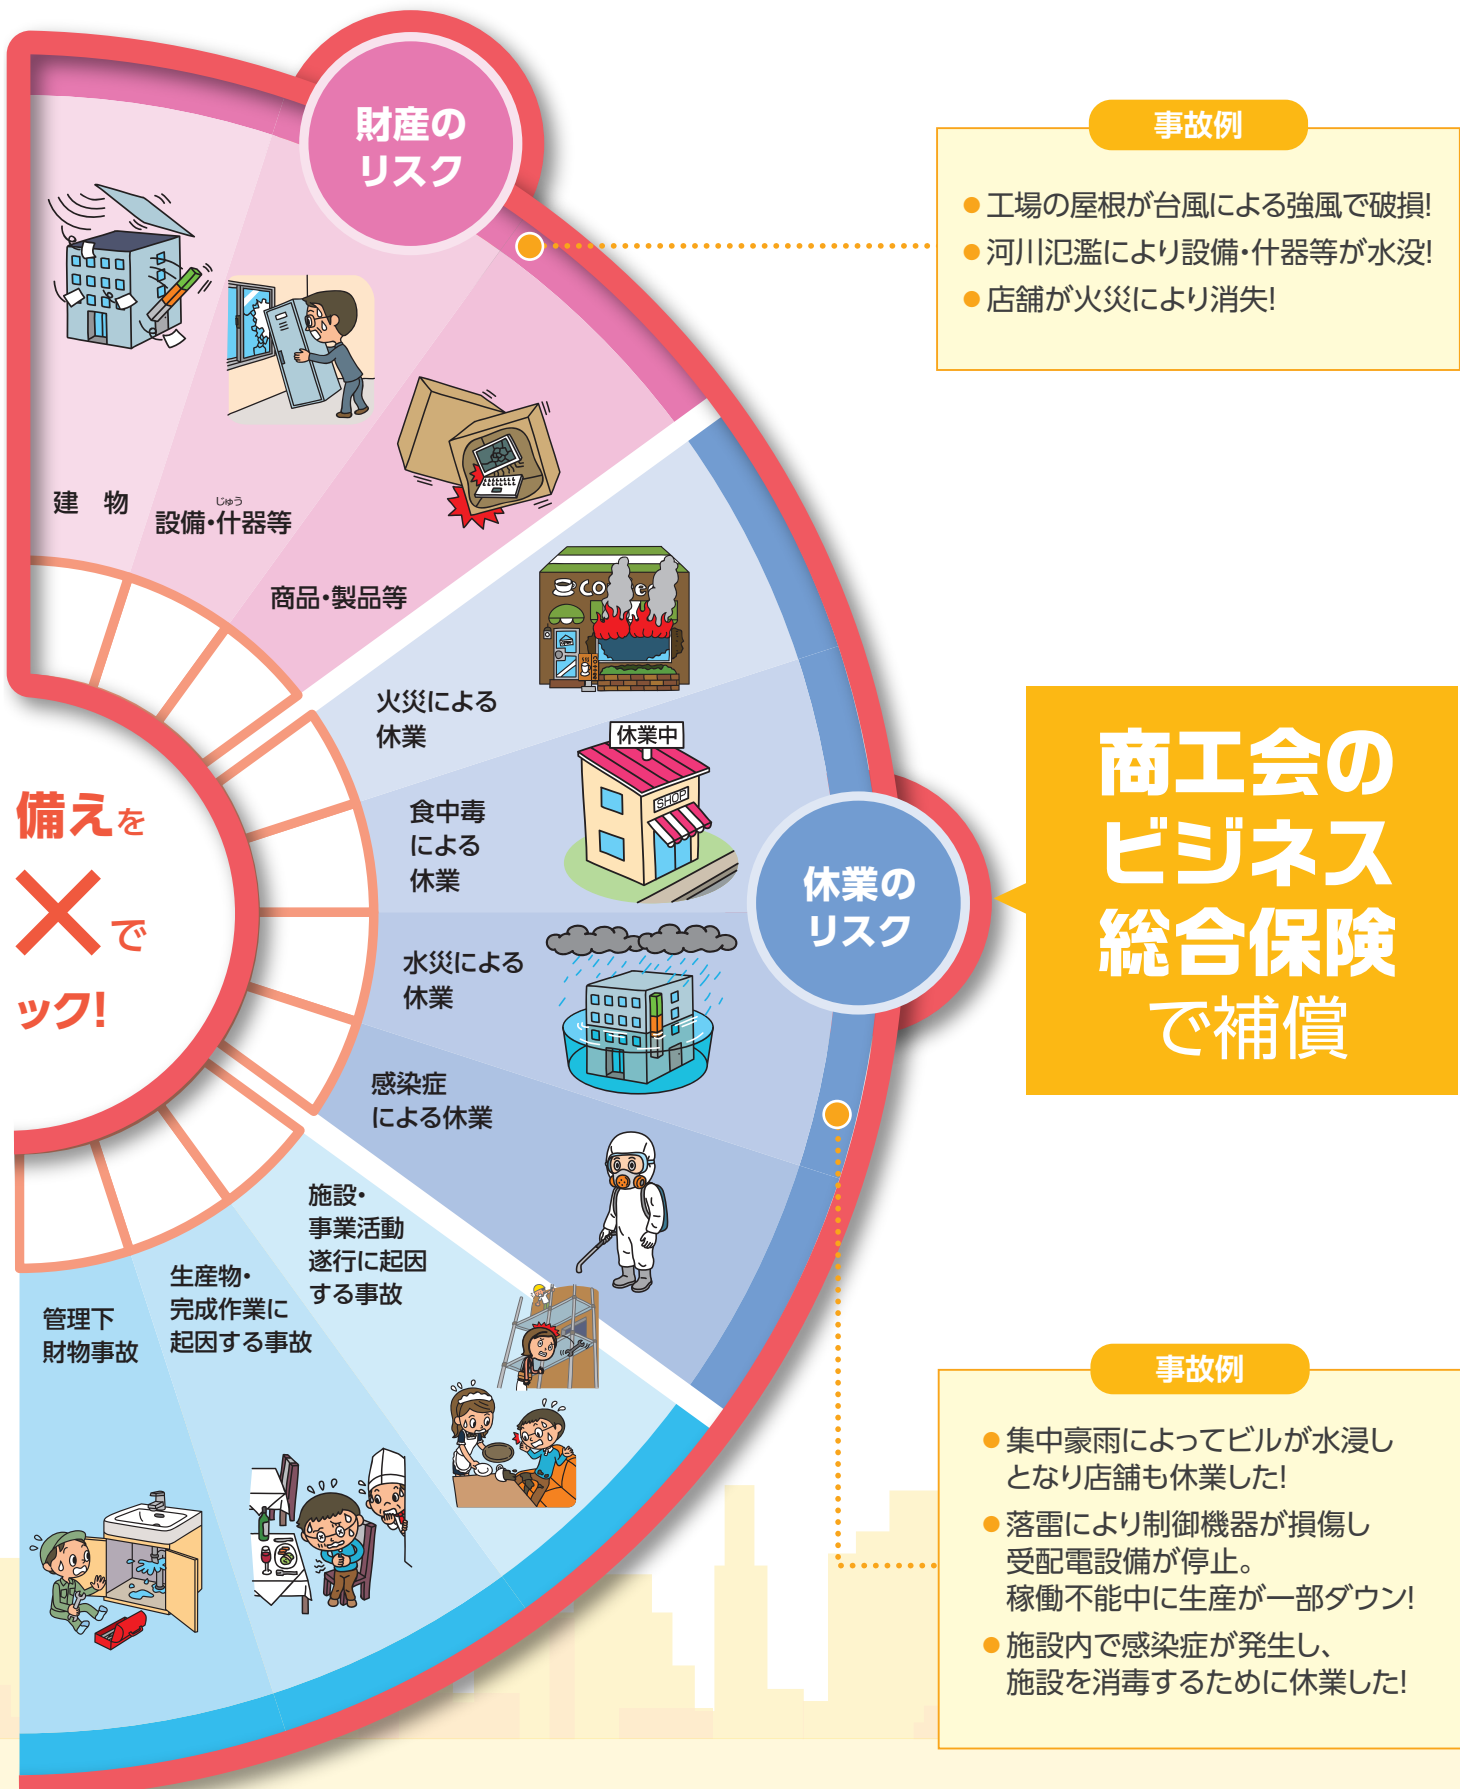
財産のリスク

事故例

●工場の屋根が台風による強風で破損!
●河川氾濫により設備・什器等が水没!
●店舗が火災により消失!

建 物

設備・什器等

じゅう

商品・製品等

COffee

火災による休業

休業中

SHOP

食中毒による休業

休業のリスク

商工会のビジネス総合保険で補償

備えを

でック!

水災による休業

感染症による休業

施設・事業活動遂行に起因する事故

生産物・完成作業に起因する事故

管理下財物事故

事故例

●集中豪雨によってビルが水浸しとなり店舗も休業した!
●落雷により制御機器が損傷し受配電設備が停止。稼働不能中に生産が一部ダウン!
●施設内で感染症が発生し、施設を消毒するために休業した!